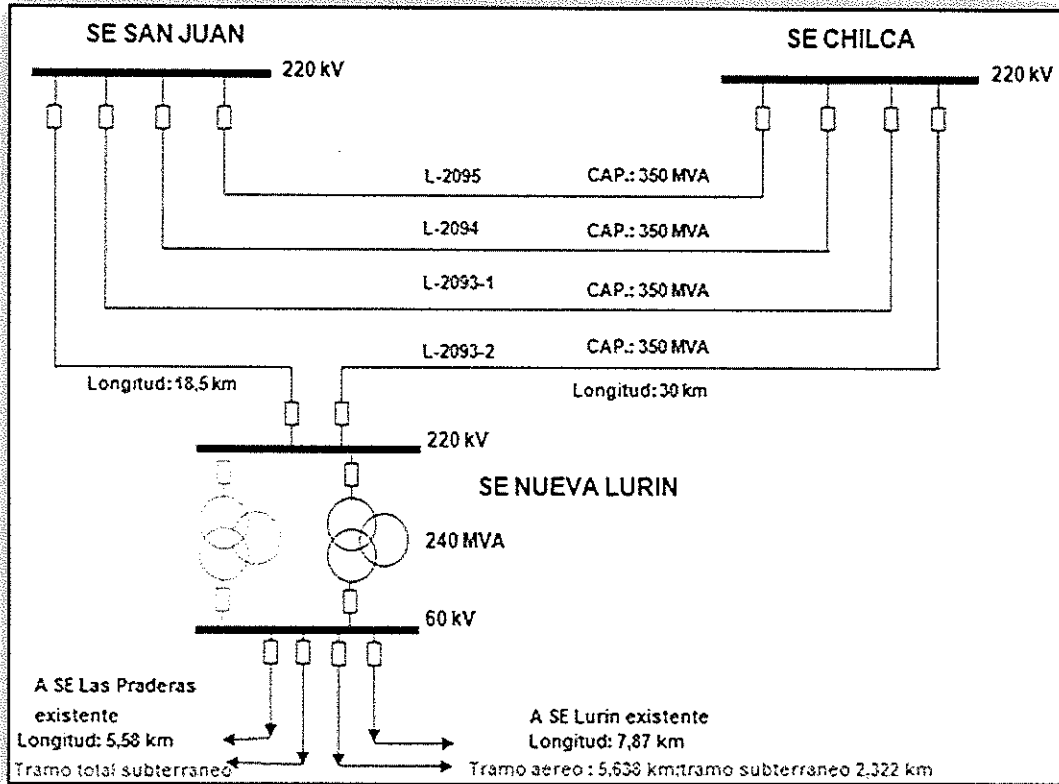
SE SAN JUAN

220 kV

SE CHILCA

220 kV

L-2095

CAP.: 350 MVA

L-2094

CAP.: 350 MVA

L-2093-1

CAP.: 350 MVA

L-2093-2

CAP.: 350 MVA

Longitud: 18,5 km

Longitud: 30 km

220 kV

SE NUEVA LURIN

240 MVA

60 kV

A SE Las Praderas existente

Longitud: 5,58 km

Tramo total subterraneo

A SE Lurin existente

Longitud: 7,87 km

Tramo aereo : 5,638 km;tramo subterraneo 2,322 km